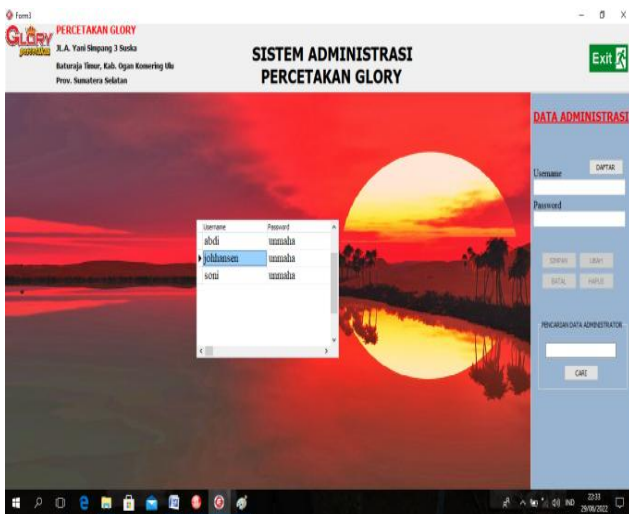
Form3

GLORY

PERCETAKAN GLORY
Jl. A. Yani Simpang 3 Suska
Baturaja Timur, Kab. Ogan Komering Ulu
Prov. Sumatera Selatan

SISTEM ADMINISTRASI
PERCETAKAN GLORY

Exit

| Username | Password |
|---|---|
| abdi | unnaha |
| johhansen | unnaha |
| soni | unnaha |

DATA ADMINISTRASI

Username
DAFTAR
Password

SIMPAN UBAH
BATAL HAPUS

PENCARIAN DATA ADMINISTRATOR

CARI

IND 22:33 29/06/2022